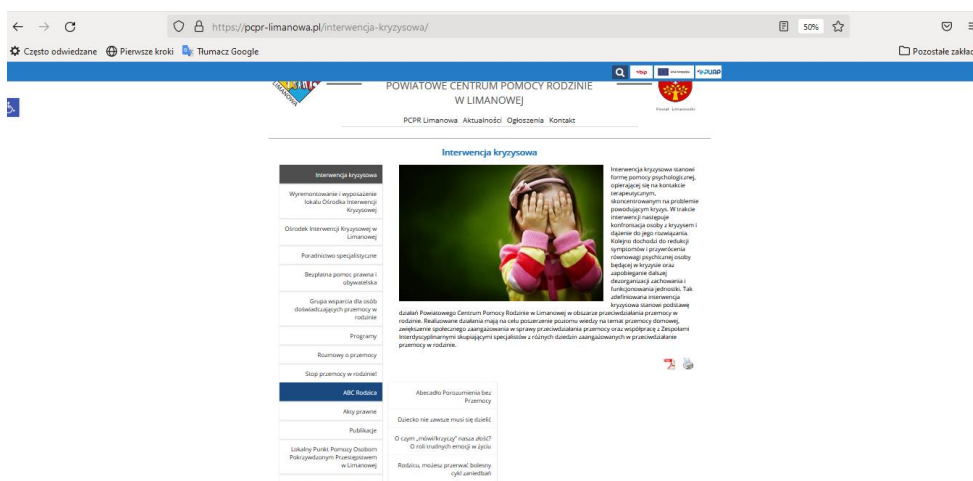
https://pcpr-limanowa.pl/interwencja-kryzysowa/

50%

Często odwiedzane Pierwsze kroki Tłumacz Google

Pozostałe zakład

POWIATOWE CENTRUM POMOCY RODZINIE W LIMANOWEJ

PCPR Limanowa Aktualności Ogłoszenia Kontakt

Interwencja kryzysowa

Interwencja kryzysowa

Wyremontowanie i wyposażenie lokalu Ośrodka Interwencji Kryzysowej

Ośrodek Interwencji Kryzysowej w Limanowej

Poradnictwo specjalistyczne

Bezpłatna pomoc prawna i obywatelska

Grupa wsparcia dla osób doświadczających przemocy w rodzinie

Programy

Rozmowy o przemocy

Stop przemocy w rodzinie!

ABC Rodzica

Akty prawne

Publikacje

Lokalny Punkt Pomocy Osobom Pokrzywdzonym Przestępstwem w Limanowej

Interwencja kryzysowa stanowi formę pomocy psychologicznej, opierającej się na kontakcie terapeutycznym, skoncentrowanym na problemie powodującym kryzys. W trakcie interwencji następuje konfrontacja osoby z kryzysem i dążenie do jego rozwiązania. Kolejno dochodzi do redukcji symptomów i przywrócenia równowagi psychicznej osoby będącej w kryzysie oraz zapobieganie dalszej dezorganizacji zachowania i funkcjonowania jednostki. Tak zdefiniowana interwencja kryzysowa stanowi podstawę działań Powiatowego Centrum Pomocy Rodzinie w Limanowej w obszarze przeciwdziałania przemocy w rodzinie. Realizowane działania mają na celu poszerzenie poziomu wiedzy na temat przemocy domowej, zwiększenie społecznego zaangażowania w sprawy przeciwdziałania przemocy oraz współpracę z Zespołami Interdyscyplinarnymi skupiającymi specjalistów z różnych dziedzin zaangażowanych w przeciwdziałanie przemocy w rodzinie.

Abecadło Porozumienia bez Przemocy

Dziecko nie zawsze musi się dzielić

O czym „mówi/krzyczy" nasza złość? O roli trudnych emocji w życiu

Rodzicu, możesz przerwać bolesny cykl zaniedbań

Powiat Limanowski